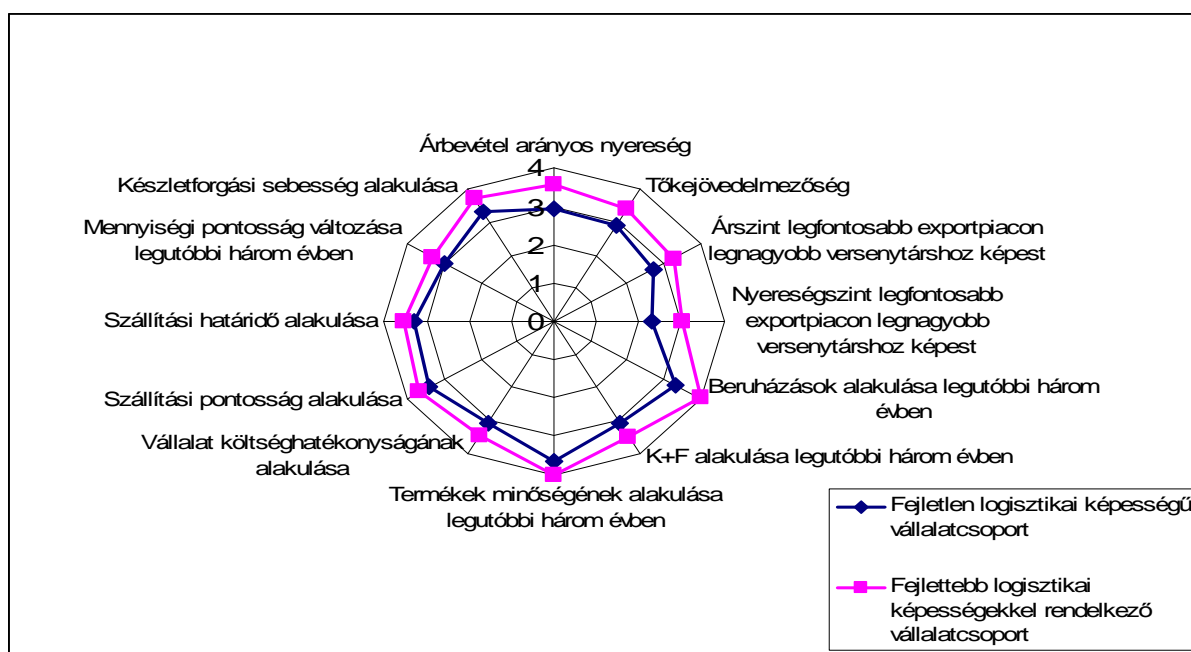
Árbevétel arányos nyereség

4

3

2

1

0

Tőkejövedelmezőség

Árszint legfontosabb exportpiacon legnagyobb versenytárshoz képest

Nyereségszint legfontosabb exportpiacon legnagyobb versenytárshoz képest

Beruházások alakulása legutóbbi három évben

K+F alakulása legutóbbi három évben

Termékek minőségének alakulása legutóbbi három évben

Vállalat költséghatékonyságának alakulása

Szállítási pontosság alakulása

Szállítási határidő alakulása

Mennyiségi pontosság változása legutóbbi három évben

Készletforgási sebesség alakulása

Fejletlen logisztikai képességű vállalatcsoport

Fejlettebb logisztikai képességekkel rendelkező vállalatcsoport